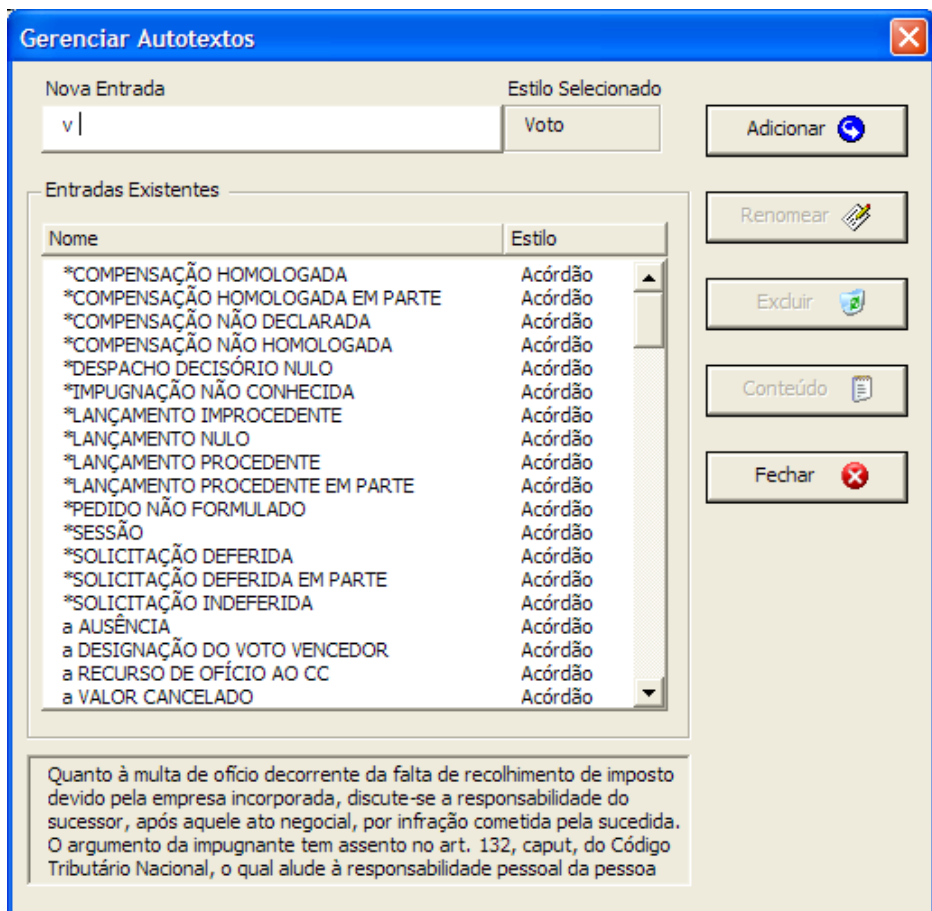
Gerenciar Autotextos

Nova Entrada

v

Estilo Selecionado

Voto

Adicionar

Renomear

Excluir

Conteúdo

Fechar

Entradas Existentes

| Nome | Estilo |
|---|---|
| *COMPENSAÇÃO HOMOLOGADA | Acórdão |
| *COMPENSAÇÃO HOMOLOGADA EM PARTE | Acórdão |
| *COMPENSAÇÃO NÃO DECLARADA | Acórdão |
| *COMPENSAÇÃO NÃO HOMOLOGADA | Acórdão |
| *DESPACHO DECISÓRIO NULO | Acórdão |
| *IMPUGNAÇÃO NÃO CONHECIDA | Acórdão |
| *LANÇAMENTO IMPROCEDENTE | Acórdão |
| *LANÇAMENTO NULO | Acórdão |
| *LANÇAMENTO PROCEDENTE | Acórdão |
| *LANÇAMENTO PROCEDENTE EM PARTE | Acórdão |
| *PEDIDO NÃO FORMULADO | Acórdão |
| *SESSÃO | Acórdão |
| *SOLICITAÇÃO DEFERIDA | Acórdão |
| *SOLICITAÇÃO DEFERIDA EM PARTE | Acórdão |
| *SOLICITAÇÃO INDEFERIDA | Acórdão |
| a AUSÊNCIA | Acórdão |
| a DESIGNAÇÃO DO VOTO VENCEDOR | Acórdão |
| a RECURSO DE OFÍCIO AO CC | Acórdão |
| a VALOR CANCELADO | Acórdão |

Quanto à multa de ofício decorrente da falta de recolhimento de imposto devido pela empresa incorporada, discute-se a responsabilidade do sucessor, após aquele ato negocial, por infração cometida pela sucedida. O argumento da impugnante tem assento no art. 132, caput, do Código Tributário Nacional, o qual alude à responsabilidade pessoal da pessoa